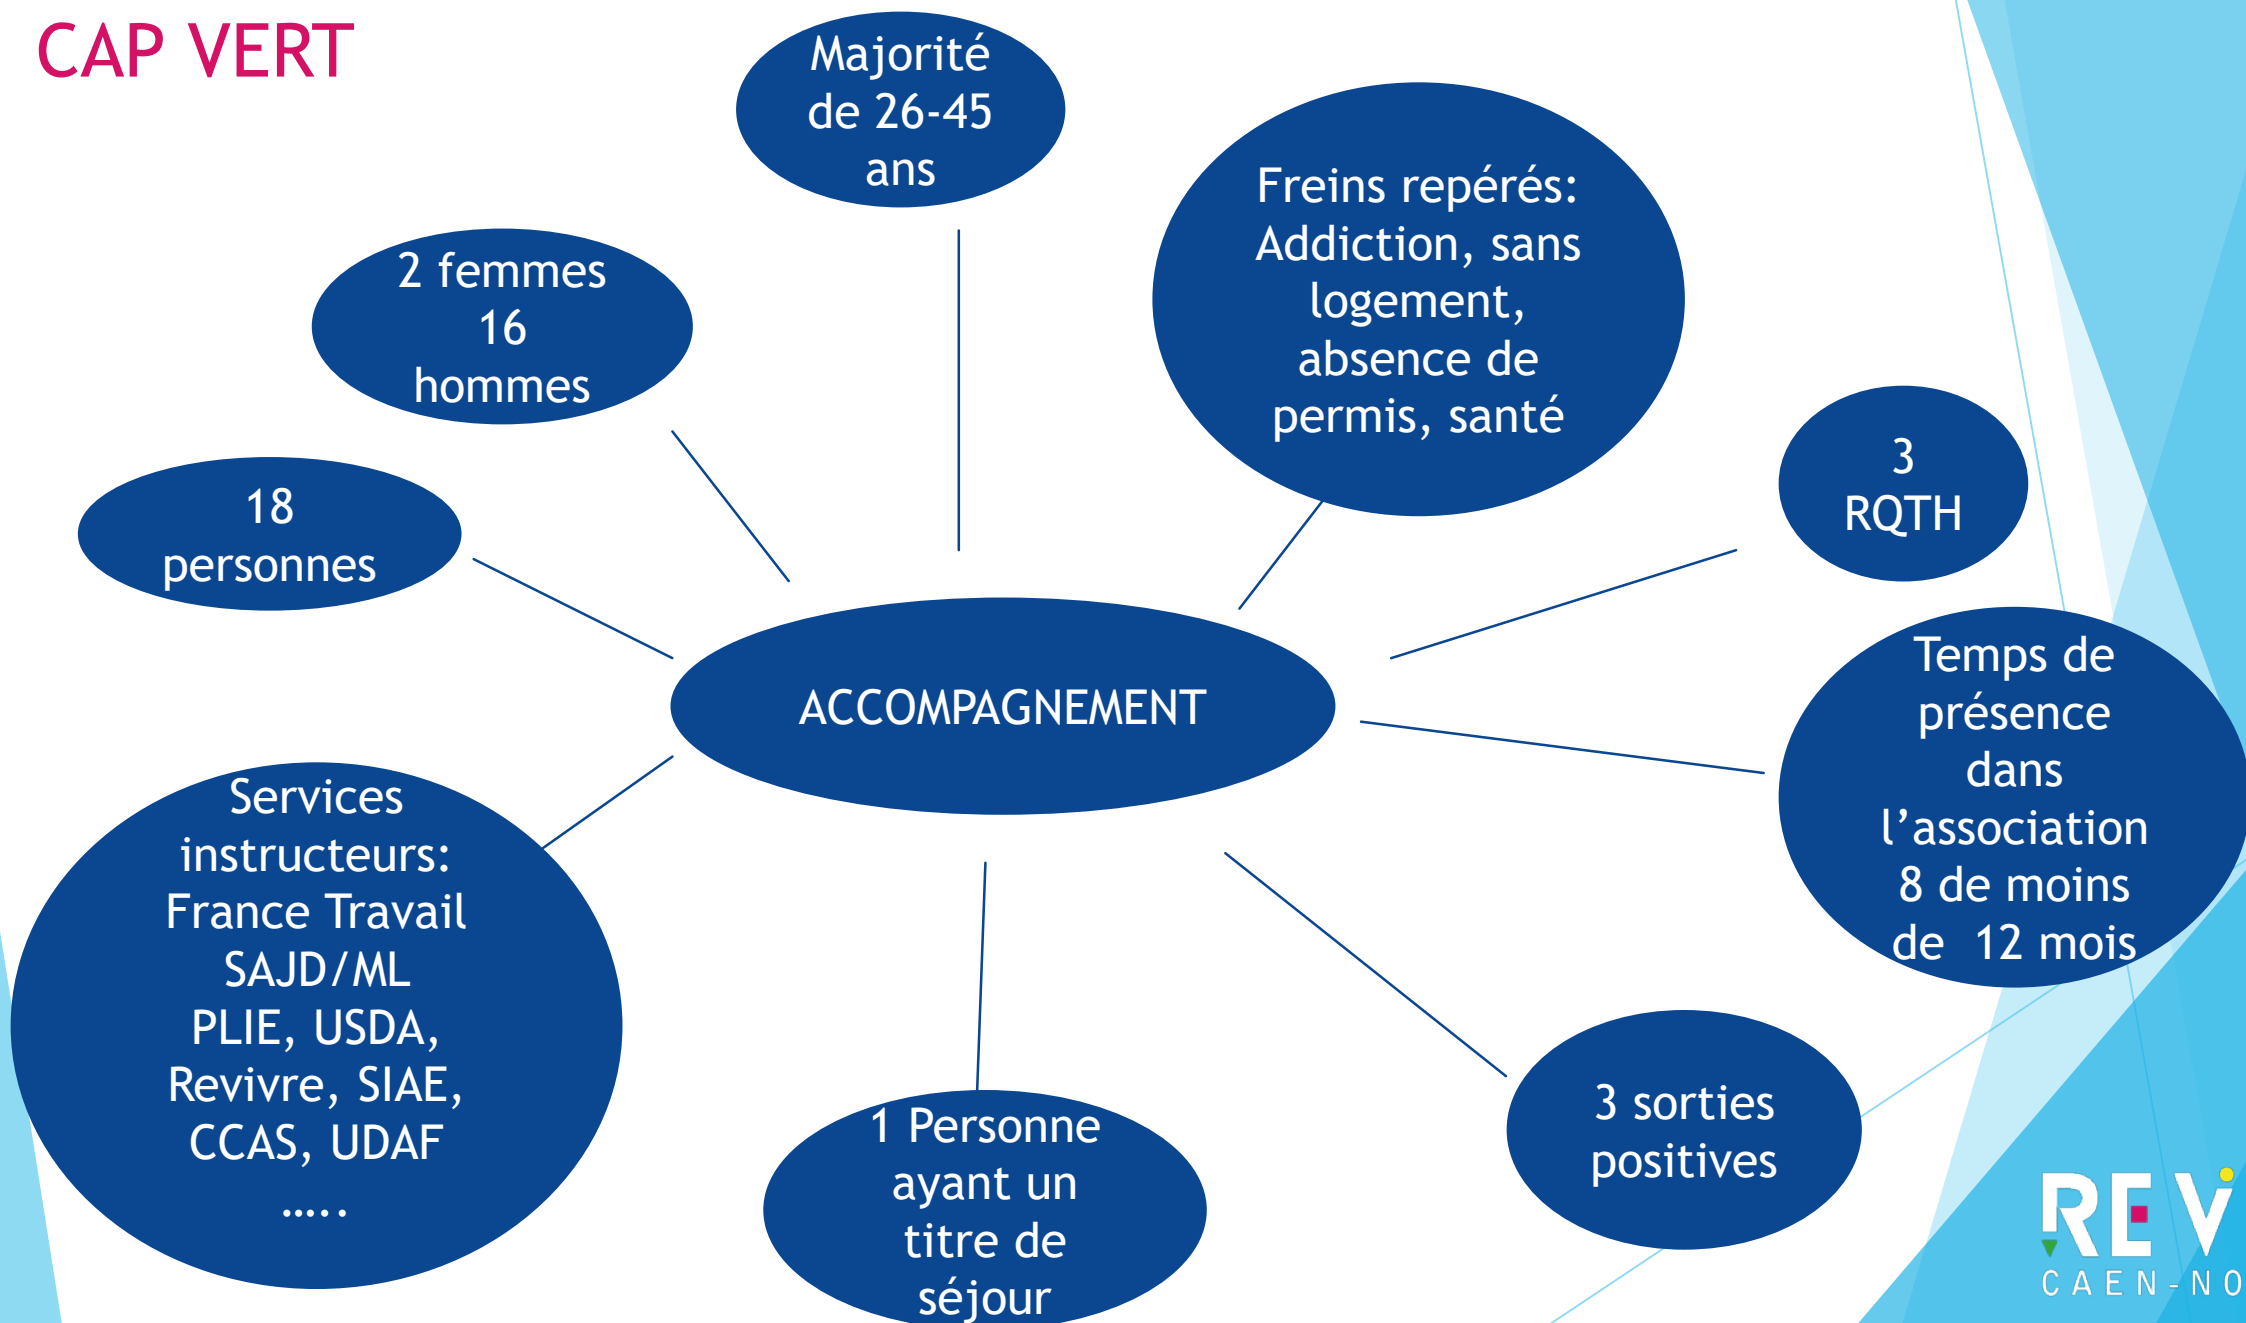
CAP VERT

Majorité de 26-45 ans

2 femmes
16 hommes

Freins repérés: Addiction, sans logement, absence de permis, santé

18 personnes

3
RQTH

ACCOMPAGNEMENT

Temps de présence dans l'association
8 de moins de 12 mois

Services instructeurs:
France Travail
SAJD/ML
PLIE, USDA,
Revivre, SIAE,
CCAS, UDAF
…..

1 Personne ayant un titre de séjour

3 sorties positives

REV
CAEN-NO